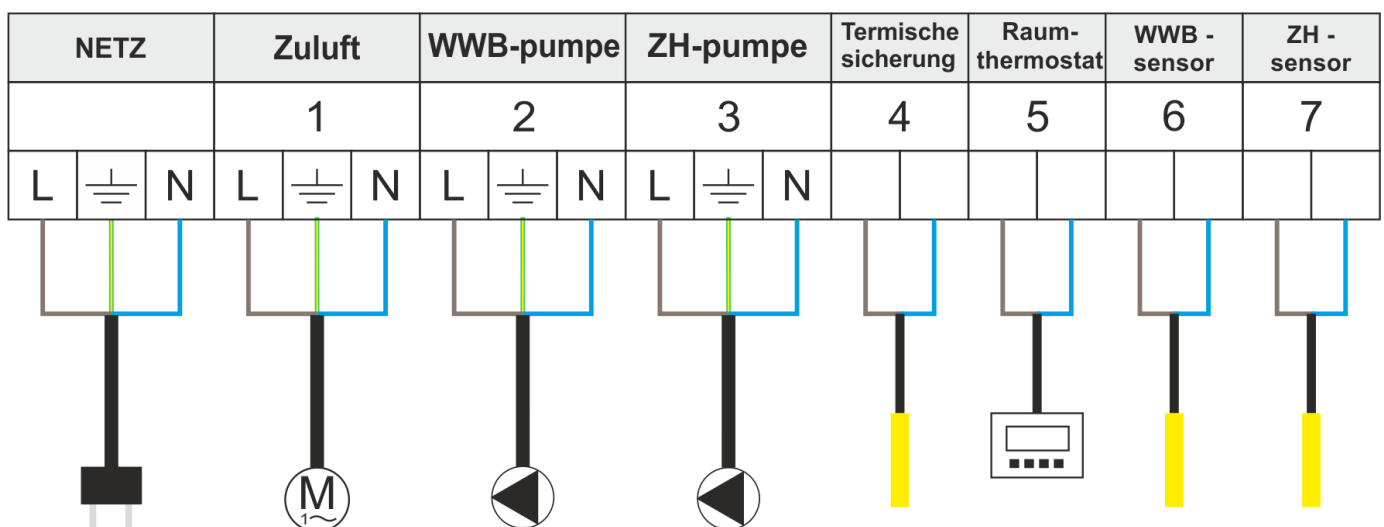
| NETZ | | | Zuluft | | | WWB-pumpe | | | ZH-pumpe | | | Termische sicherung | | Raum-thermostat | | WWB - sensor | | ZH - sensor | |
|---|---|---|---|---|---|---|---|---|---|---|---|---|---|---|---|---|---|---|---|
| | | | 1 | | | 2 | | | 3 | | | 4 | | 5 | | 6 | | 7 | |
| L | $\frac{\underline{\perp}}{}$ | N | L | $\frac{\underline{\perp}}{}$ | N | L | $\frac{\underline{\perp}}{}$ | N | L | $\frac{\underline{\perp}}{}$ | N | | | | | | | | |

M
$1\sim$